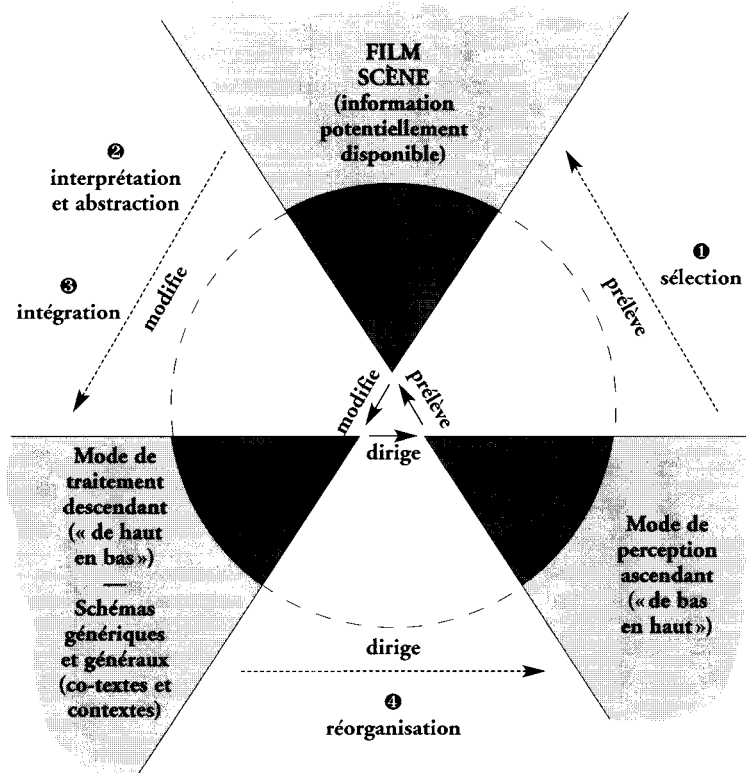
FILM
SCÈNE
(information potentiellement disponible)

❷
interprétation et abstraction

❸
intégration

modifie

❶
sélection

prélève

modifie

prélève

dirige

Mode de traitement descendant (« de haut en bas »)
—
Schémas génériques et généraux (co-textes et contextes)

Mode de perception ascendant (« de bas en haut »)

dirige

❹
réorganisation